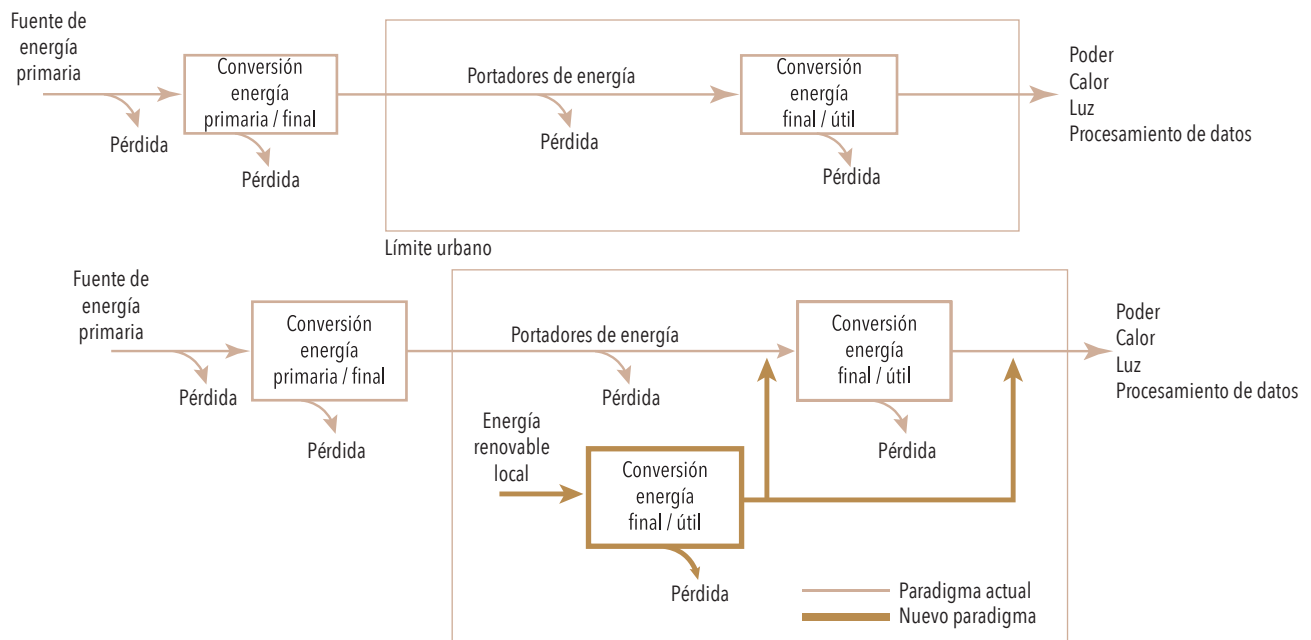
Fuente de energía primaria

Pérdida

Conversión energía primaria / final

Pérdida

Portadores de energía

Pérdida

Conversión energía final / útil

Pérdida

Poder
Calor
Luz
Procesamiento de datos

Límite urbano

Fuente de energía primaria

Pérdida

Conversión energía primaria / final

Pérdida

Portadores de energía

Pérdida

Conversión energía final / útil

Pérdida

Poder
Calor
Luz
Procesamiento de datos

Energía renovable local

Conversión energía final / útil

Pérdida

Paradigma actual
Nuevo paradigma